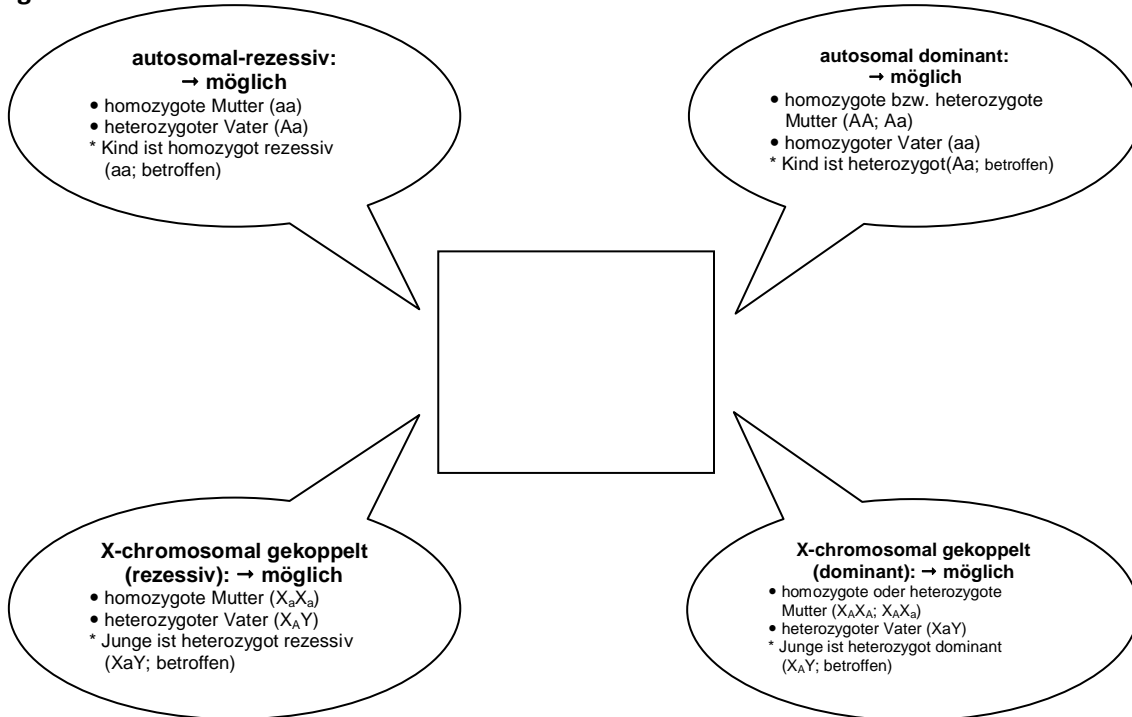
g

**autosomal-rezessiv: → möglich**
- homozygote Mutter (aa)
- heterozygoter Vater (Aa)

\* Kind ist homozygot rezessiv (aa; betroffen)

**autosomal dominant: → möglich**
- homozygote bzw. heterozygote Mutter (AA; Aa)
- homozygoter Vater (aa)

\* Kind ist heterozygot(Aa; betroffen)

**X-chromosomal gekoppelt (rezessiv): → möglich**
- homozygote Mutter ($X_aX_a$)
- heterozygoter Vater ($X_AY$)

\* Junge ist heterozygot rezessiv (XaY; betroffen)

**X-chromosomal gekoppelt (dominant): → möglich**
- homozygote oder heterozygote Mutter ($X_AX_A$; $X_AX_a$)
- heterozygoter Vater (XaY)

\* Junge ist heterozygot dominant ($X_AY$; betroffen)